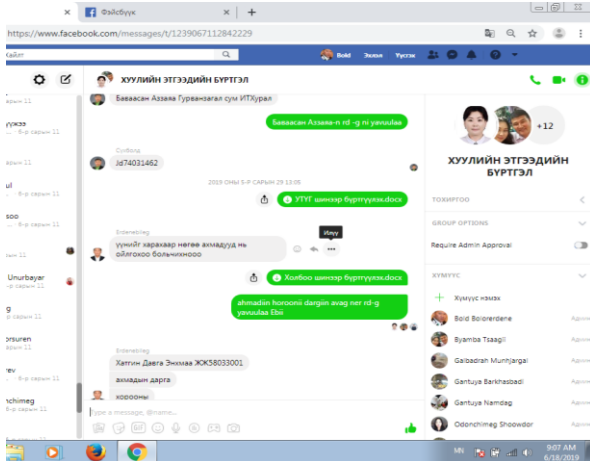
Фэйсбүүк

https://www.facebook.com/messages/t/1239067112842229

Хайлт

Bold Зохиох Үүсгэх

ХУУЛИЙН ЭТГЭЭДИЙН БҮРТГЭЛ

сарын 11

уужээ
5-р сарын 11

сарын 11

ul
5-р сарын 11

soo
5-р сарын 11

Unurbayar
5-р сарын 11

g
сарын 11

orsuren
сарын 11

rev
5-р сарын 11

nchimeg
5-р сарын 11

Баваасан Аззаяа Гурванзагал сум ИТХурал

Baваасан Azзaяa-n rd -g ni yavuulaa

Сувдаа
Jd74031462

2019 ОНЫ 5-Р САРЫН 29 13:09

ҮТҮГ шинээр бүртгүүлэх.docx

Erdenebileg
үүнийг харахаар нөгөө ахмадууд нь ойлгохоо больчихоооо

Илгээх

Холбоо шинээр бүртгүүлэх.docx

ahmadiin horoonii dargiin avag ner rd-g yavuulaa Ebii

Erdenebileg
Хятгин Давга Энхмаа ЖК58033001

ахмадын дарга

хорооны

Type a message, @name...

ХУУЛИЙН ЭТГЭЭДИЙН БҮРТГЭЛ

+12

ТОХИРГОО

GROUP OPTIONS

Require Admin Approval

ХҮМҮҮС

Хүмүүс нэмэх

Bold Bolorerdene

Byamba Tsaagii

Galbadrah Munhjargal

Gantuya Barkhasbadi

Gantuya Namdag

Odonchimeg Shoodor

MN

9:07 AM
6/18/2019